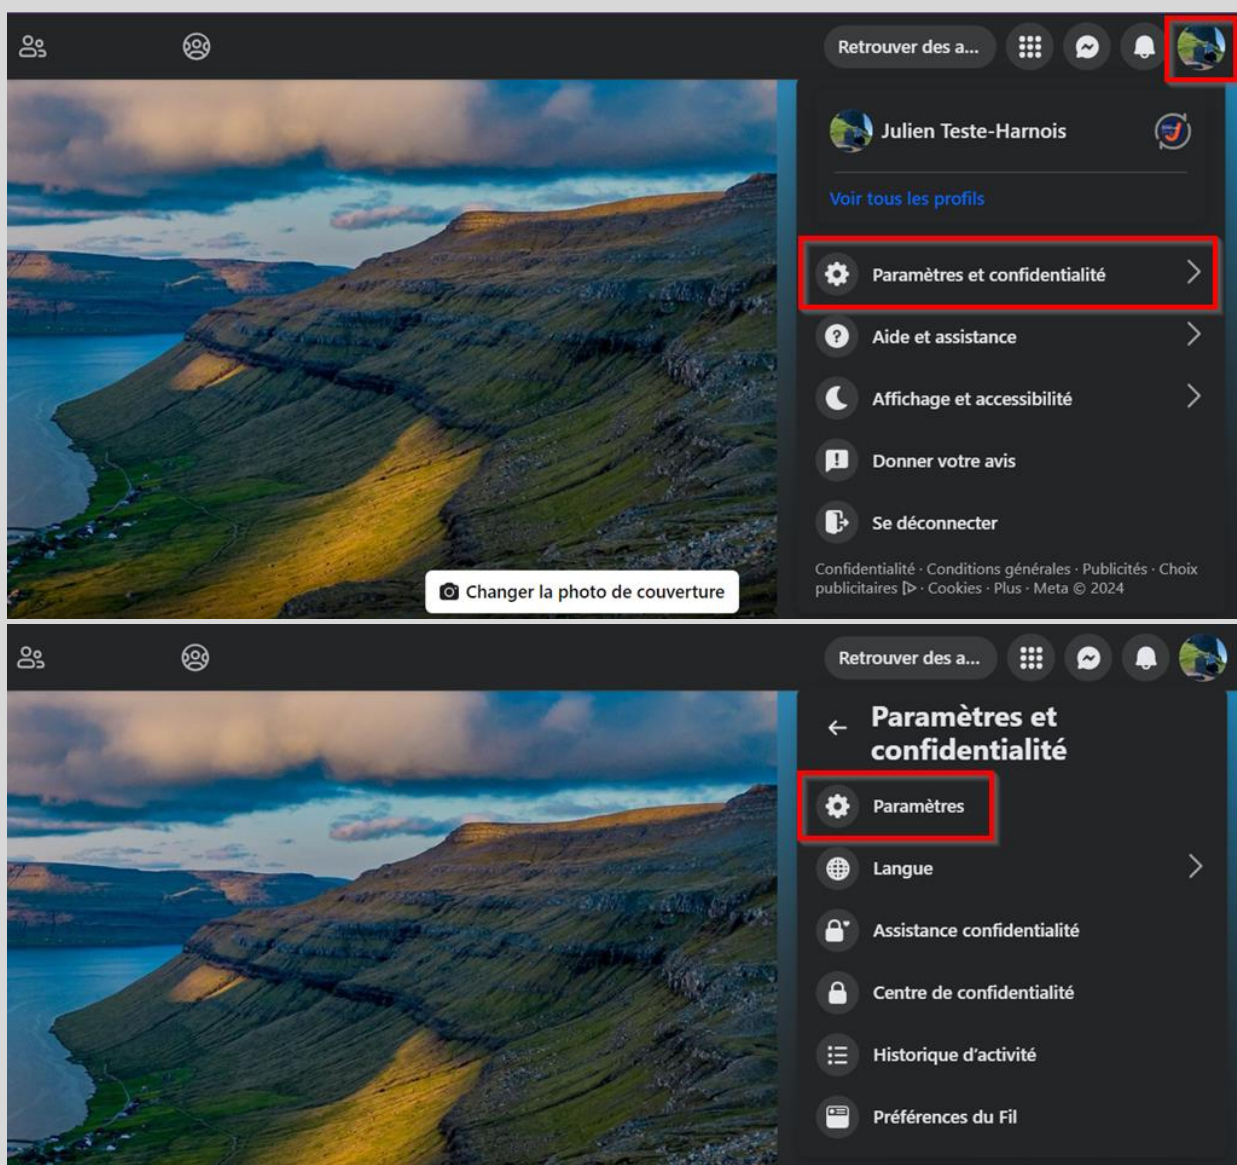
Retrouver des a...

Julien Teste-Harnois

Voir tous les profils

Paramètres et confidentialité

Aide et assistance

Affichage et accessibilité

Donner votre avis

Se déconnecter

Confidentialité · Conditions générales · Publicités · Choix publicitaires ▷ · Cookies · Plus · Meta © 2024

Changer la photo de couverture

Retrouver des a...

Paramètres et confidentialité

Paramètres

Langue

Assistance confidentialité

Centre de confidentialité

Historique d'activité

Préférences du Fil